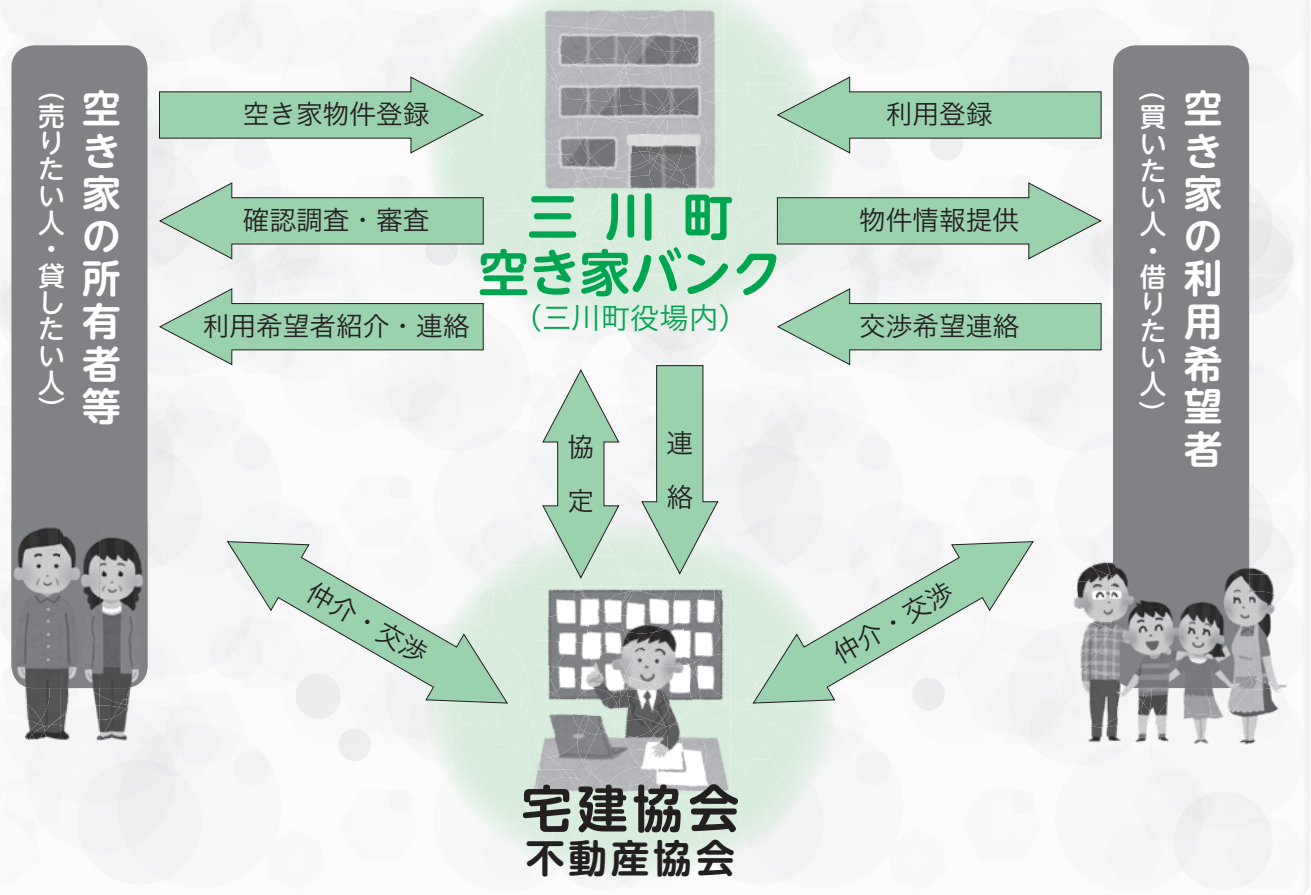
空き家の所有者等
（売りたい人・貸したい人）

空き家物件登録

確認調査・審査

利用希望者紹介・連絡

三川町
空き家バンク
（三川町役場内）

利用登録

物件情報提供

交渉希望連絡

空き家の利用希望者
（買いたい人・借りたい人）

協定

連絡

仲介・交渉

仲介・交渉

宅建協会
不動産協会